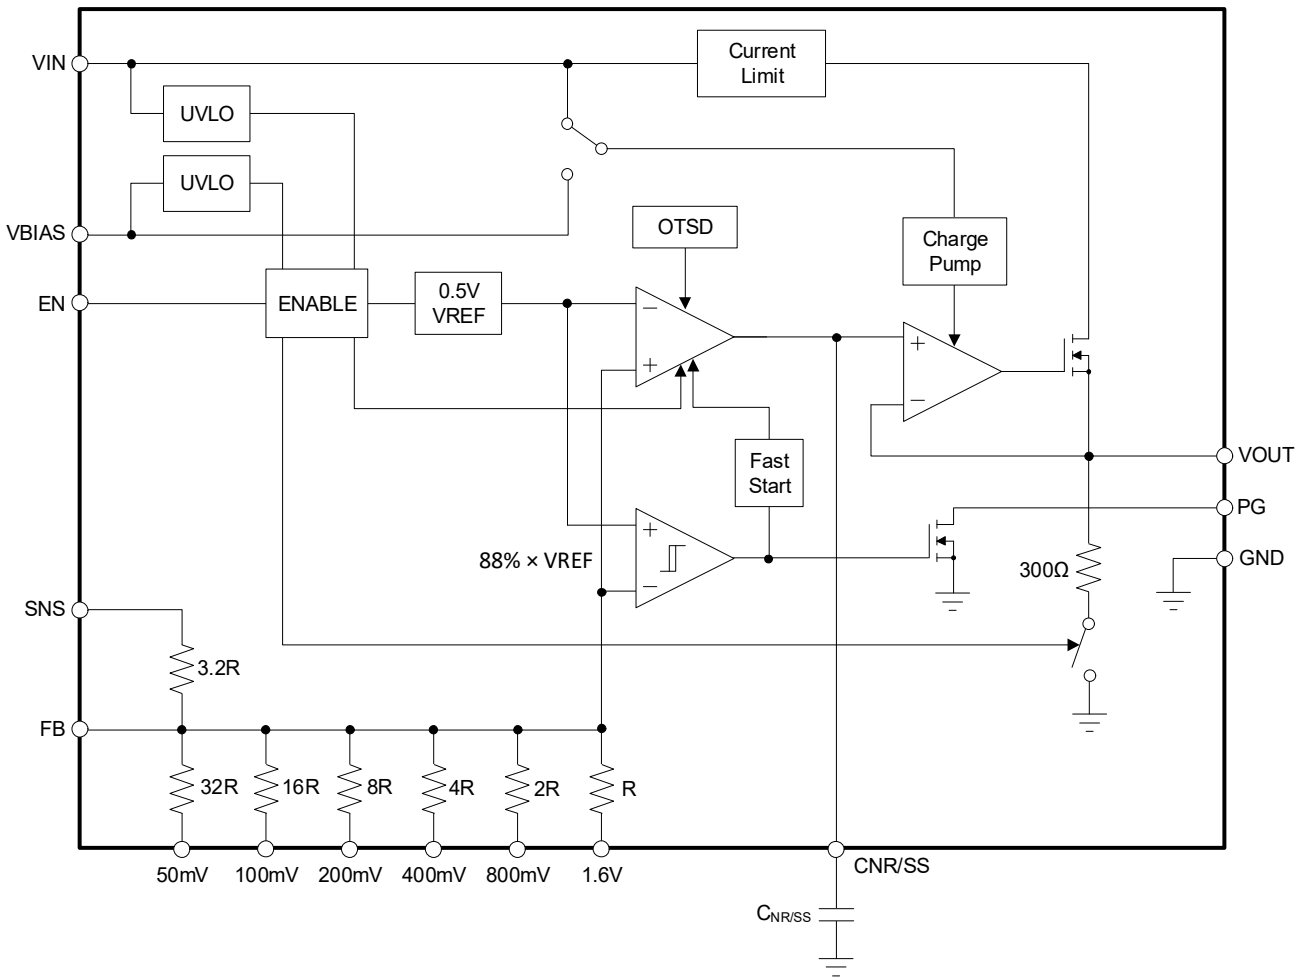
VIN
Current Limit
UVLO
UVLO
VBIAS
OTSD
Charge Pump
EN
ENABLE
0.5V VREF
–
+
+
–
Fast Start
VOUT
PG
+
–
88% × VREF
300Ω
GND
SNS
3.2R
FB
32R
16R
8R
4R
2R
R
50mV
100mV
200mV
400mV
800mV
1.6V
CNR/SS
$C_{NR/SS}$